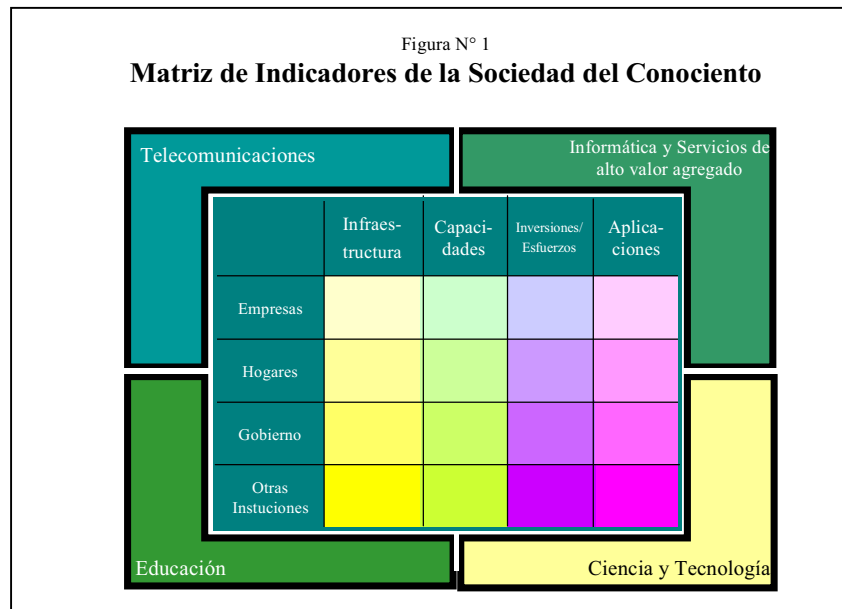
Figura N° 1
Matriz de Indicadores de la Sociedad del Conociento

Telecomunicaciones

Informática y Servicios de alto valor agregado

| | Infraestructura | Capacidades | Inversiones/ Esfuerzos | Aplicaciones |
|---|---|---|---|---|
| Empresas | | | | |
| Hogares | | | | |
| Gobierno | | | | |
| Otras Instuciones | | | | |

Educación

Ciencia y Tecnología